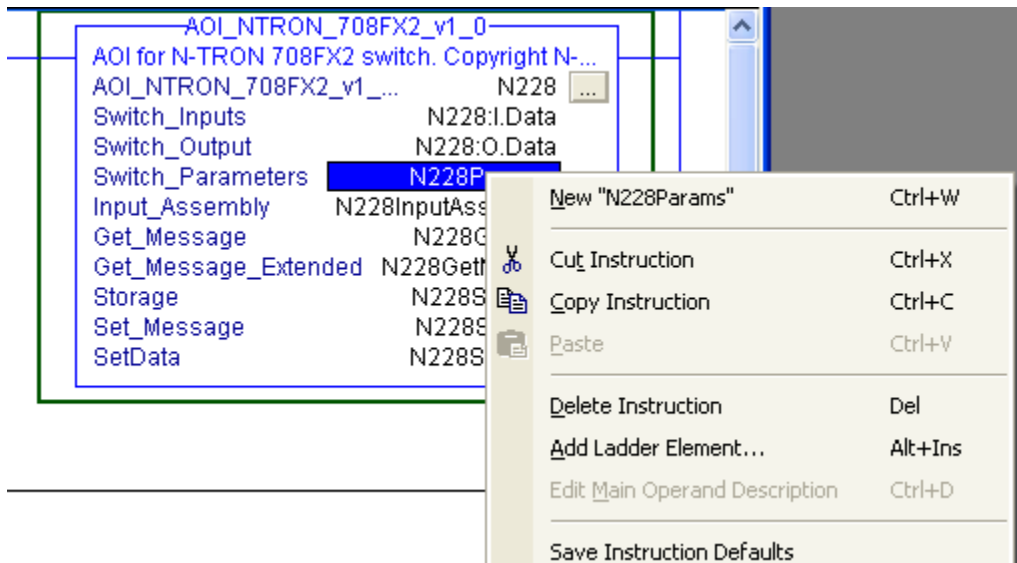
AOI_NTRON_708FX2_v1_0
AOI for N-TRON 708FX2 switch. Copyright N-...
AOI_NTRON_708FX2_v1_... N228 ...
Switch_Inputs N228:I.Data
Switch_Output N228:O.Data
Switch_Parameters N228P
Input_Assembly N228InputAss
Get_Message N228G
Get_Message_Extended N228Get
Storage N228S
Set_Message N228S
SetData N228S

New "N228Params" Ctrl+W
Cut Instruction Ctrl+X
Copy Instruction Ctrl+C
Paste Ctrl+V
Delete Instruction Del
Add Ladder Element... Alt+Ins
Edit Main Operand Description Ctrl+D
Save Instruction Defaults